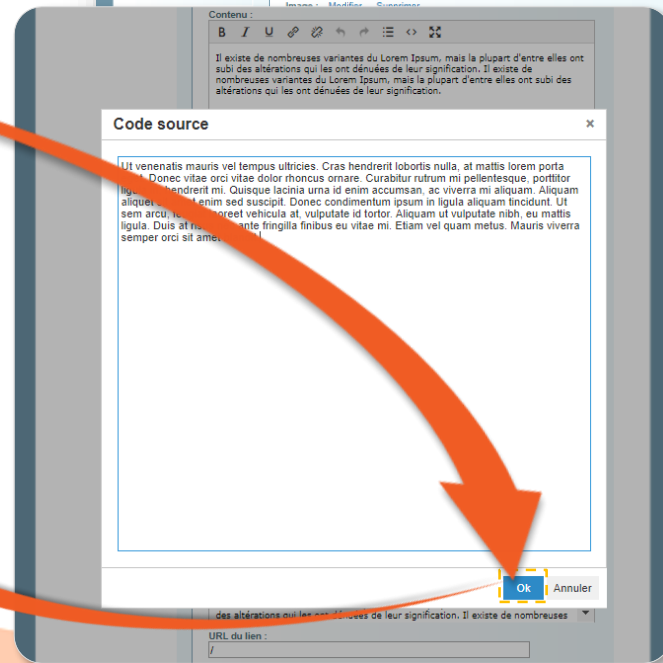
Image : Modifier Supprimer

Contenu :

B I U

Il existe de nombreuses variantes du Lorem Ipsum, mais la plupart d'entre elles ont subi des altérations qui les ont dénuées de leur signification. Il existe de nombreuses variantes du Lorem Ipsum, mais la plupart d'entre elles ont subi des altérations qui les ont dénuées de leur signification.

Code source

×

Ut venenatis mauris vel tempus ultricies. Cras hendrerit lobortis nulla, at mattis lorem porta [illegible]. Donec vitae orci vitae dolor rhoncus ornare. Curabitur rutrum mi pellentesque, porttitor ligula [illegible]hendrerit mi. Quisque lacinia urna id enim accumsan, ac viverra mi aliquam. Aliquam aliquet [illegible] enim sed suscipit. Donec condimentum ipsum in ligula aliquam tincidunt. Ut sem arcu, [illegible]oreet vehicula at, vulputate id tortor. Aliquam ut vulputate nibh, eu mattis ligula. Duis at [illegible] ante fringilla finibus eu vitae mi. Etiam vel quam metus. Mauris viverra semper orci sit amet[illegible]

Ok Annuler

des altérations qui les ont dénuées de leur signification. Il existe de nombreuses

URL du lien :

/